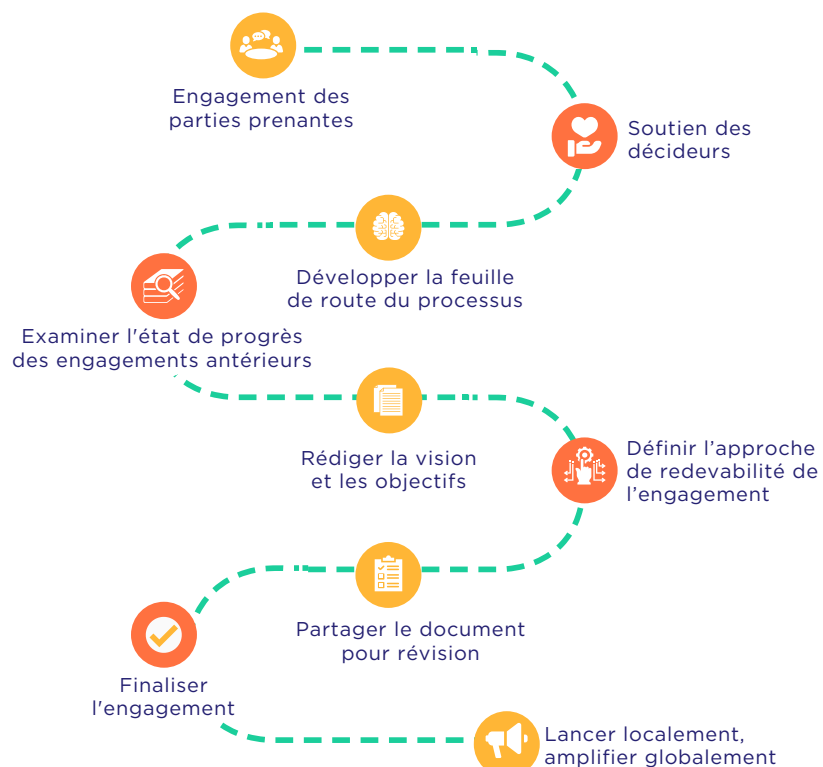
Engagement des parties prenantes

Soutien des décideurs

Développer la feuille de route du processus

Examiner l'état de progrès des engagements antérieurs

Rédiger la vision et les objectifs

Définir l’approche de redevabilité de l’engagement

Partager le document pour révision

Finaliser l'engagement

Lancer localement, amplifier globalement